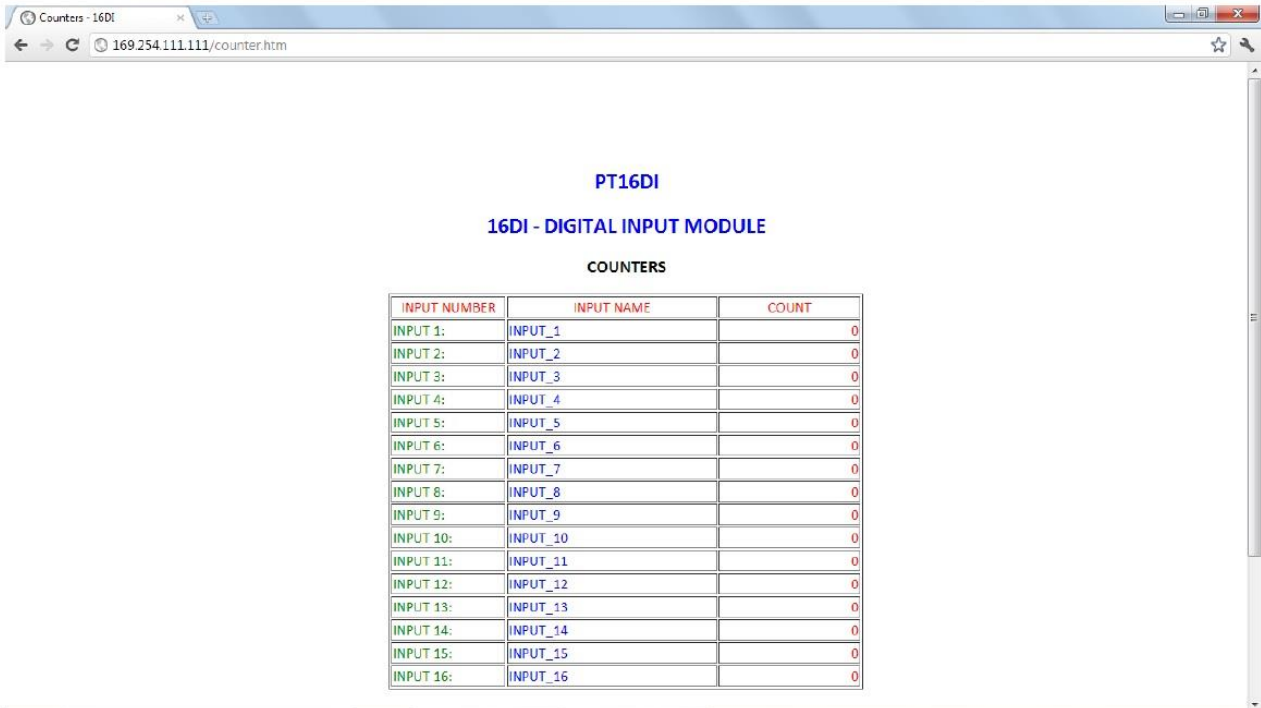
Counters - 16DI

169.254.111.111/counter.htm

PT16DI

16DI - DIGITAL INPUT MODULE

COUNTERS

| INPUT NUMBER | INPUT NAME | COUNT |
|---|---|---|
| INPUT 1: | INPUT_1 | 0 |
| INPUT 2: | INPUT_2 | 0 |
| INPUT 3: | INPUT_3 | 0 |
| INPUT 4: | INPUT_4 | 0 |
| INPUT 5: | INPUT_5 | 0 |
| INPUT 6: | INPUT_6 | 0 |
| INPUT 7: | INPUT_7 | 0 |
| INPUT 8: | INPUT_8 | 0 |
| INPUT 9: | INPUT_9 | 0 |
| INPUT 10: | INPUT_10 | 0 |
| INPUT 11: | INPUT_11 | 0 |
| INPUT 12: | INPUT_12 | 0 |
| INPUT 13: | INPUT_13 | 0 |
| INPUT 14: | INPUT_14 | 0 |
| INPUT 15: | INPUT_15 | 0 |
| INPUT 16: | INPUT_16 | 0 |